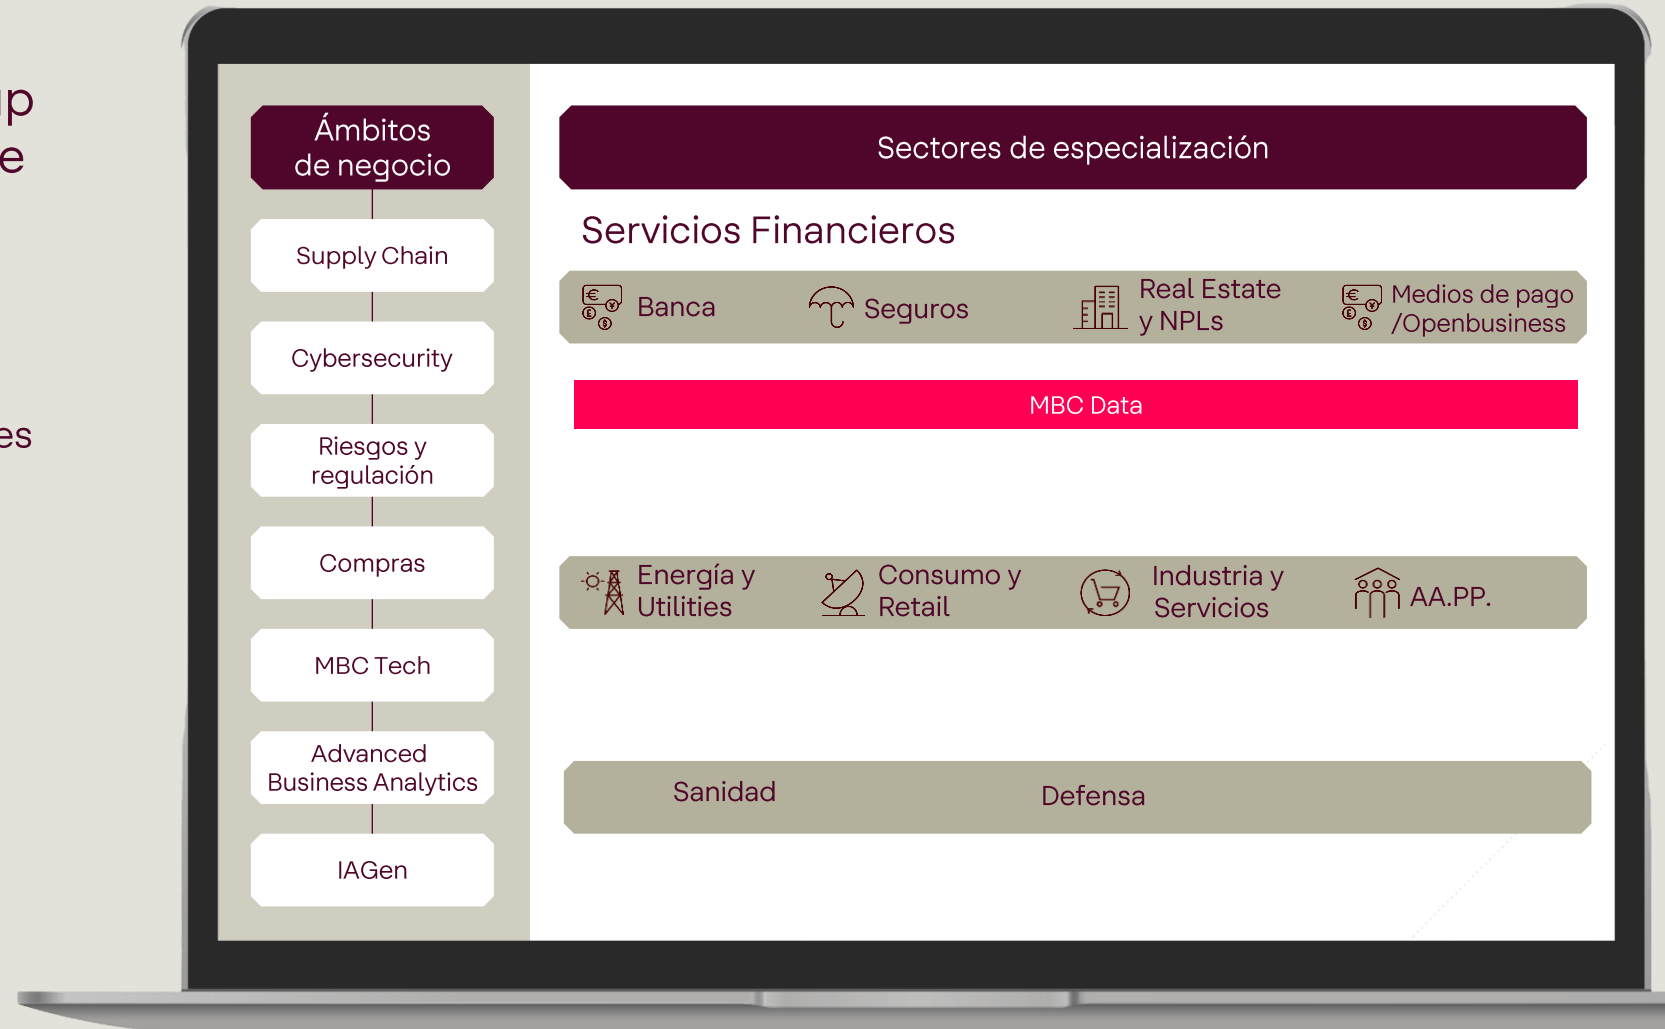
p
e

es

Ámbitos de negocio

Supply Chain

Cybersecurity

Riesgos y regulación

Compras

MBC Tech

Advanced Business Analytics

IAGen

Sectores de especialización

Servicios Financieros

Banca

Seguros

Real Estate y NPLs

Medios de pago /Openbusiness

MBC Data

Energía y Utilities

Consumo y Retail

Industria y Servicios

AA.PP.

Sanidad

Defensa